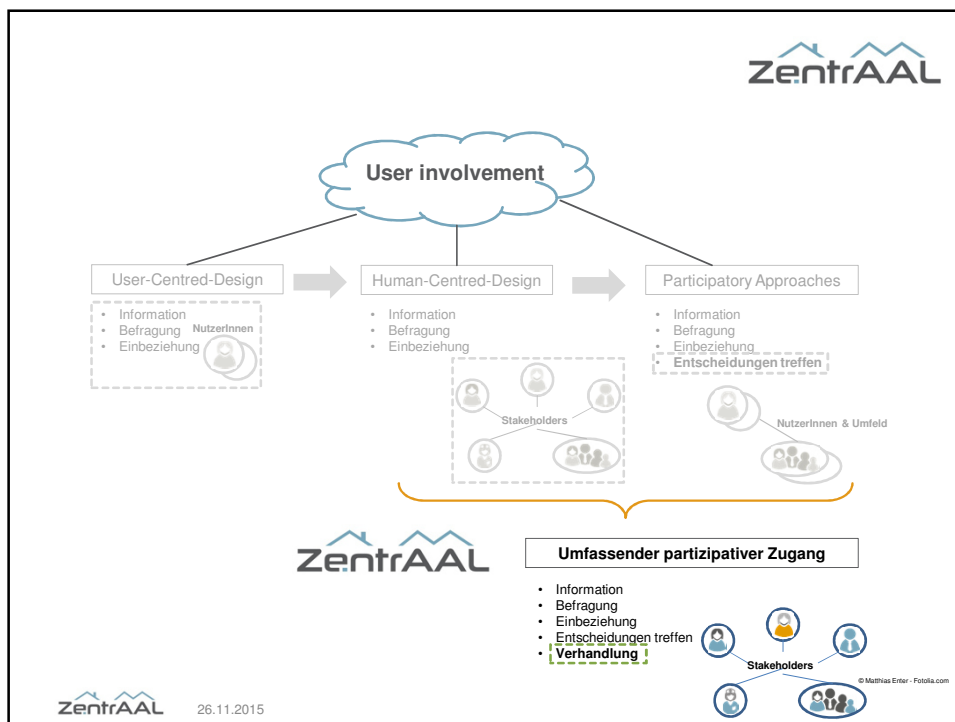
ZentrAAL

User involvement

User-Centred-Design

- Information
- Befragung
- Einbeziehung

NutzerInnen

Human-Centred-Design

- Information
- Befragung
- Einbeziehung

Stakeholders

Participatory Approaches

- Information
- Befragung
- Einbeziehung
- Entscheidungen treffen

NutzerInnen & Umfeld

ZentrAAL

Umfassender partizipativer Zugang

- Information
- Befragung
- Einbeziehung
- Entscheidungen treffen
- **Verhandlung**

Stakeholders

© Matthias Enter - Fotolia.com

ZentrAAL 26.11.2015